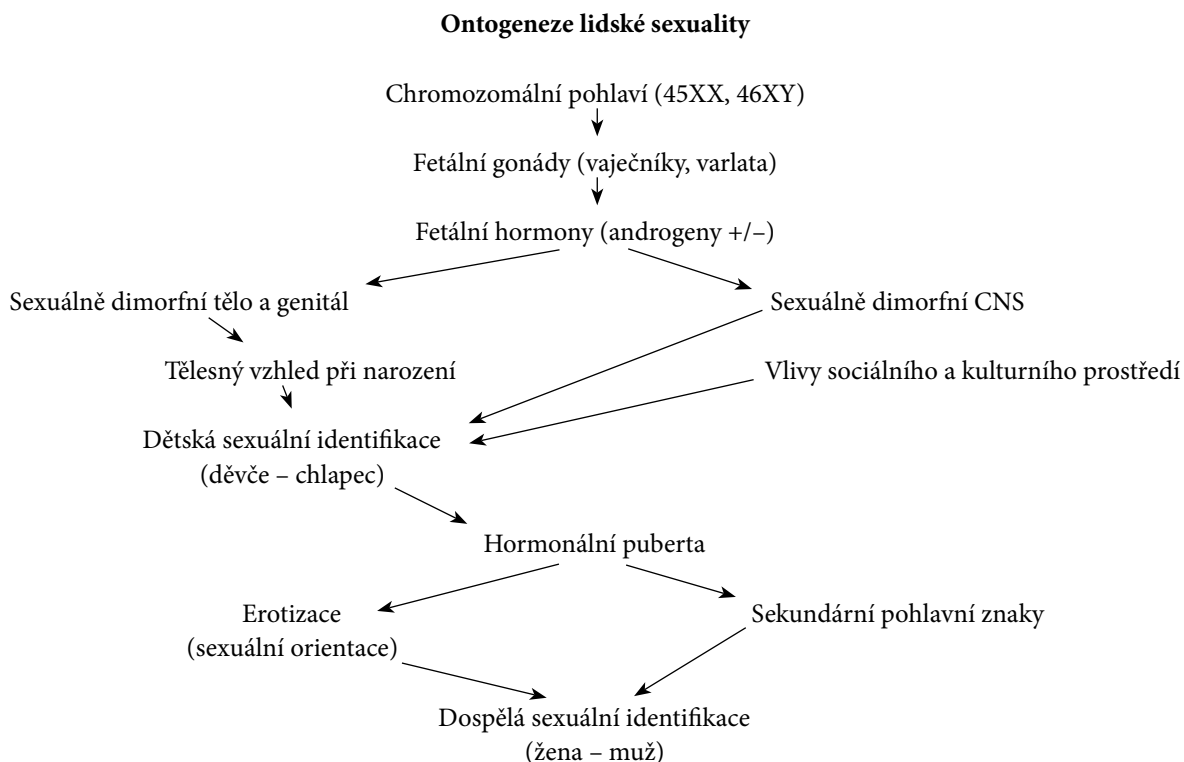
**Ontogeneze lidské sexuality**

Chromozomální pohlaví (45XX, 46XY)

Fetální gonády (vaječníky, varlata)

Fetální hormony (androgeny +/–)

Sexuálně dimorfní tělo a genitál

Sexuálně dimorfní CNS

Tělesný vzhled při narození

Vlivy sociálního a kulturního prostředí

Dětská sexuální identifikace (děvče – chlapec)

Hormonální puberta

Erotizace (sexuální orientace)

Sekundární pohlavní znaky

Dospělá sexuální identifikace (žena – muž)